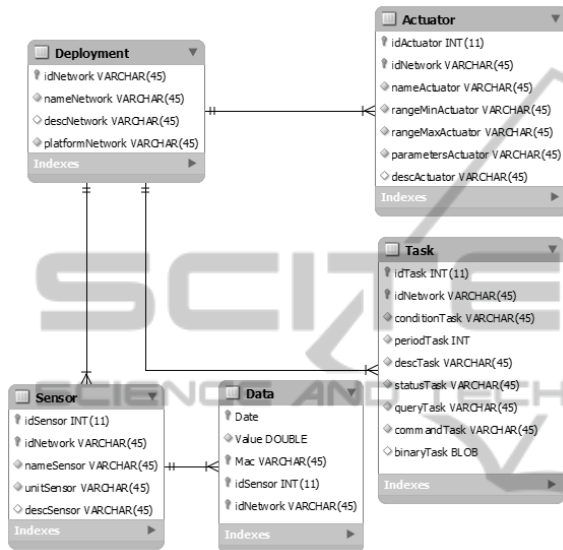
Deployment
idNetwork VARCHAR(45)
nameNetwork VARCHAR(45)
descNetwork VARCHAR(45)
platformNetwork VARCHAR(45)
Indexes

Actuator
idActuator INT(11)
idNetwork VARCHAR(45)
nameActuator VARCHAR(45)
rangeMinActuator VARCHAR(45)
rangeMaxActuator VARCHAR(45)
parametersActuator VARCHAR(45)
descActuator VARCHAR(45)
Indexes

Task
idTask INT(11)
idNetwork VARCHAR(45)
conditionTask VARCHAR(45)
periodTask INT
descTask VARCHAR(45)
statusTask VARCHAR(45)
queryTask VARCHAR(45)
commandTask VARCHAR(45)
binaryTask BLOB
Indexes

Sensor
idSensor INT(11)
idNetwork VARCHAR(45)
nameSensor VARCHAR(45)
unitSensor VARCHAR(45)
descSensor VARCHAR(45)
Indexes

Data
Date
Value DOUBLE
Mac VARCHAR(45)
idSensor INT(11)
idNetwork VARCHAR(45)
Indexes

SCITE
SCIENCE AND TECH